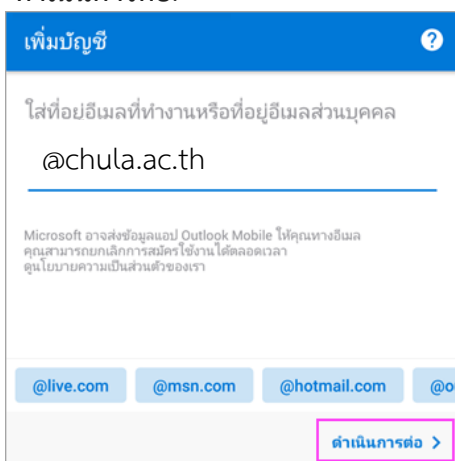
เพิ่มบัญชี

?

ใส่ที่อยู่อีเมลที่ทำงานหรือที่อยู่อีเมลส่วนบุคคล

@chula.ac.th

Microsoft อาจส่งข้อมูลแอป Outlook Mobile ให้คุณทางอีเมล คุณสามารถยกเลิกการสมัครใช้งานได้ตลอดเวลา ดูนโยบายความเป็นส่วนตัวของเรา

@live.com

@msn.com

@hotmail.com

@o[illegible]

ดำเนินการต่อ >